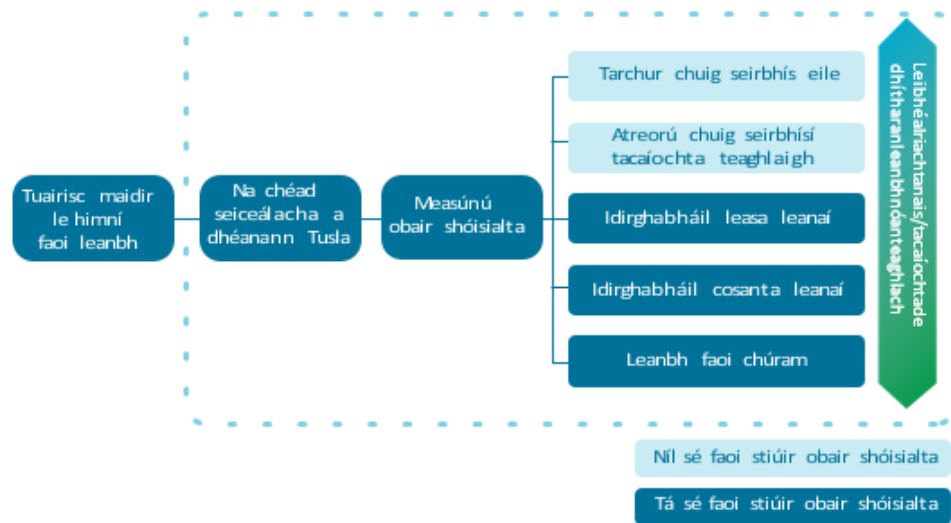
Tuairisc maidir le himní faoi leanbh

Na chéad seiceálacha a dhéanann Tusla

Measúnú obair shóisialta

Tarchur chuig seirbhís eile

Atreorú chuig seirbhísí tacaíochta teaghlaigh

Idirghabháil leasa leanaí

Idirghabháil cosanta leanaí

Leanbh faoi chúram

Leibhéal riachtanais/tacaíocht a dhíth ar an leanbh nó an teaghlach

Níl sé faoi stiúir obair shóisialta

Tá sé faoi stiúir obair shóisialta